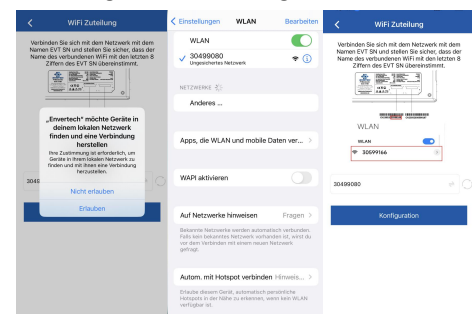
WiFi Zuteilung

Verbinden Sie sich mit dem Netzwerk mit dem Namen EVT SN und stellen Sie sicher, dass der Name des verbundenen WiFi mit den letzten 8 Ziffern des EVT SN übereinstimmt.

„Envertech" möchte Geräte in deinem lokalen Netzwerk finden und eine Verbindung herstellen

Ihre Zustimmung ist erforderlich, um Geräte in Ihrem lokalen Netzwerk zu finden und mit Ihnen eine Verbindung herzustellen.

Nicht erlauben

Erlauben

3049

< Einstellungen WLAN Bearbeiten

WLAN

30499080
Ungesichertes Netzwerk

NETZWERKE

Anderes ...

Apps, die WLAN und mobile Daten ver...

WAPI aktivieren

Auf Netzwerke hinweisen Fragen

Bekannte Netzwerke werden automatisch verbunden. Falls kein bekanntes Netzwerk vorhanden ist, wirst du vor dem Verbinden mit einem neuen Netzwerk gefragt.

Autom. mit Hotspot verbinden Hinweis...

Erlaube diesem Gerät, automatisch persönliche Hotspots in der Nähe zu erkennen, wenn kein WLAN verfügbar ist.

WiFi Zuteilung

Verbinden Sie sich mit dem Netzwerk mit dem Namen EVT SN und stellen Sie sicher, dass der Name des verbundenen WiFi mit den letzten 8 Ziffern des EVT SN übereinstimmt.

WLAN

30599166

30499080

Konfiguration